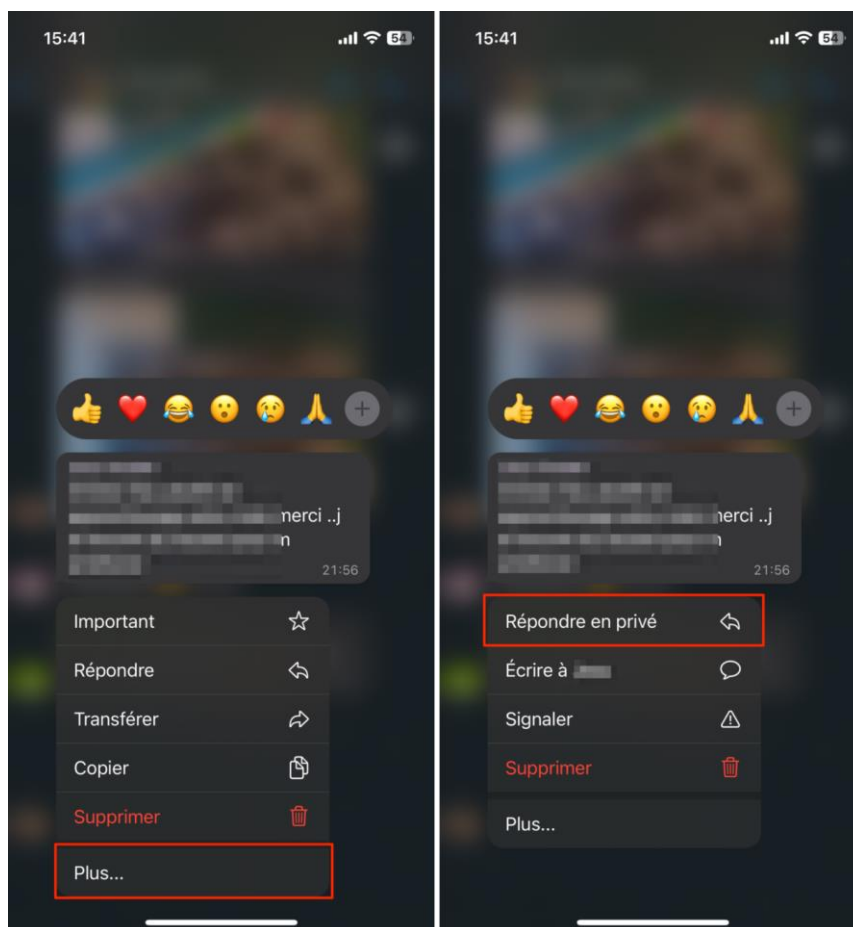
15:41

54

👍 ❤️ 😂 😮 😢 🙏 +

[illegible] merci ..j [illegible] n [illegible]

21:56

Important

Répondre

Transférer

Copier

Supprimer

Plus...

15:41

54

👍 ❤️ 😂 😮 😢 🙏 +

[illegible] merci ..j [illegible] n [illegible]

21:56

Répondre en privé

Écrire à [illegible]

Signaler

Supprimer

Plus...